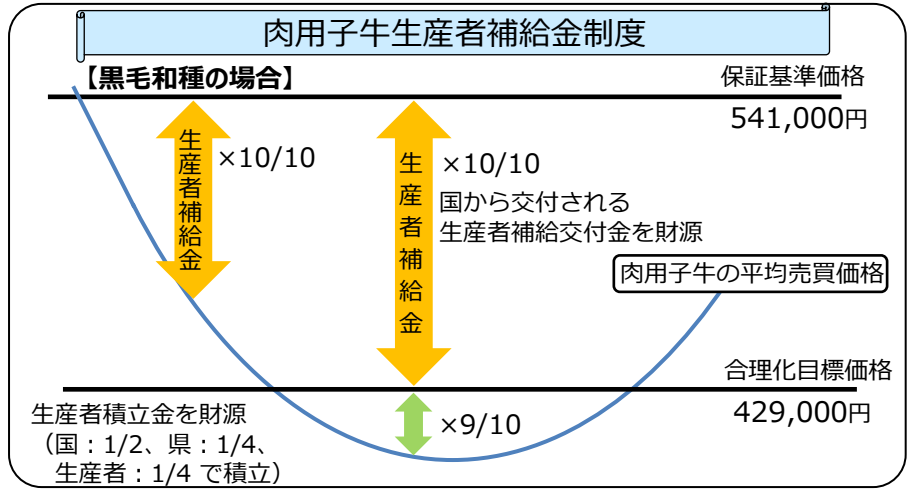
肉用子牛生産者補給金制度

【黒毛和種の場合】

保証基準価格
541,000円

生産者補給金 ×10/10

生産者補給金 ×10/10
国から交付される
生産者補給交付金を財源

肉用子牛の平均売買価格

合理化目標価格
429,000円

生産者積立金を財源
（国：1/2、県：1/4、
生産者：1/4 で積立）

×9/10